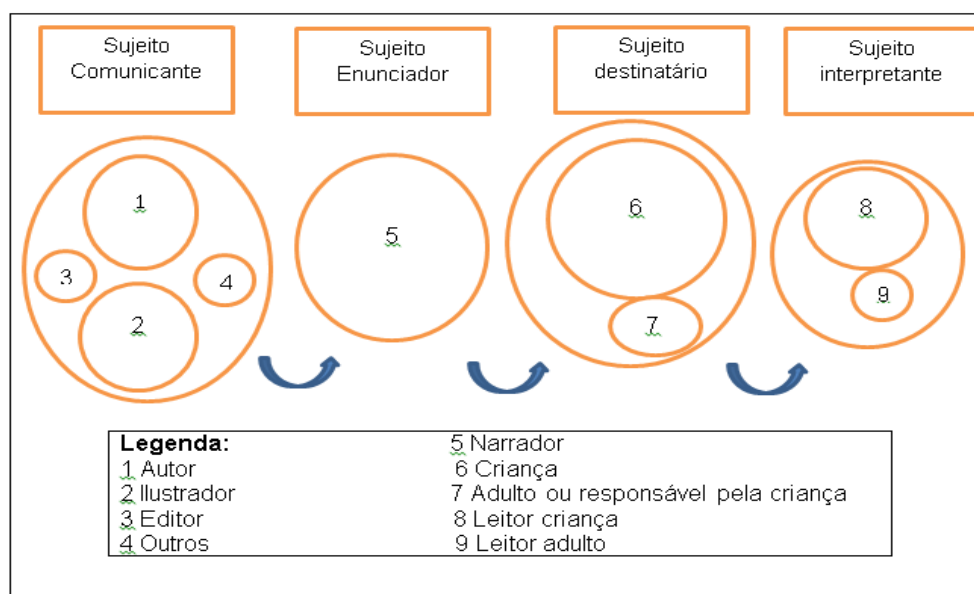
Sujeito Comunicante

Sujeito Enunciador

Sujeito destinatário

Sujeito interpretante

1

3

4

2

5

6

7

8

9

Legenda:
1 Autor
2 Ilustrador
3 Editor
4 Outros

5 Narrador
6 Criança
7 Adulto ou responsável pela criança
8 Leitor criança
9 Leitor adulto